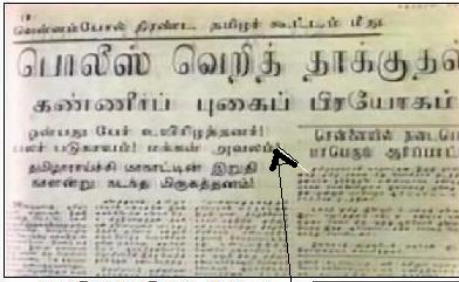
சென்னையில் திரண்ட தமிழர் கூட்டத்தின் மீது

பொலிஸ் வெறித் தாக்குதல்

கண்ணீர்ப் புகைப் பிரயோகம்

ஒன்பது பேர் உயிரிழந்தனர்! பலர் படுகாயம்! மக்கள் அவலம்

தமிழாராய்ச்சி மாநாட்டின் இறுதி நாளன்று நடந்த விபரீதம்!

சென்னையில் நடை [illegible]
மாபெரும் ஊர்வலம் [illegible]

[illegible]